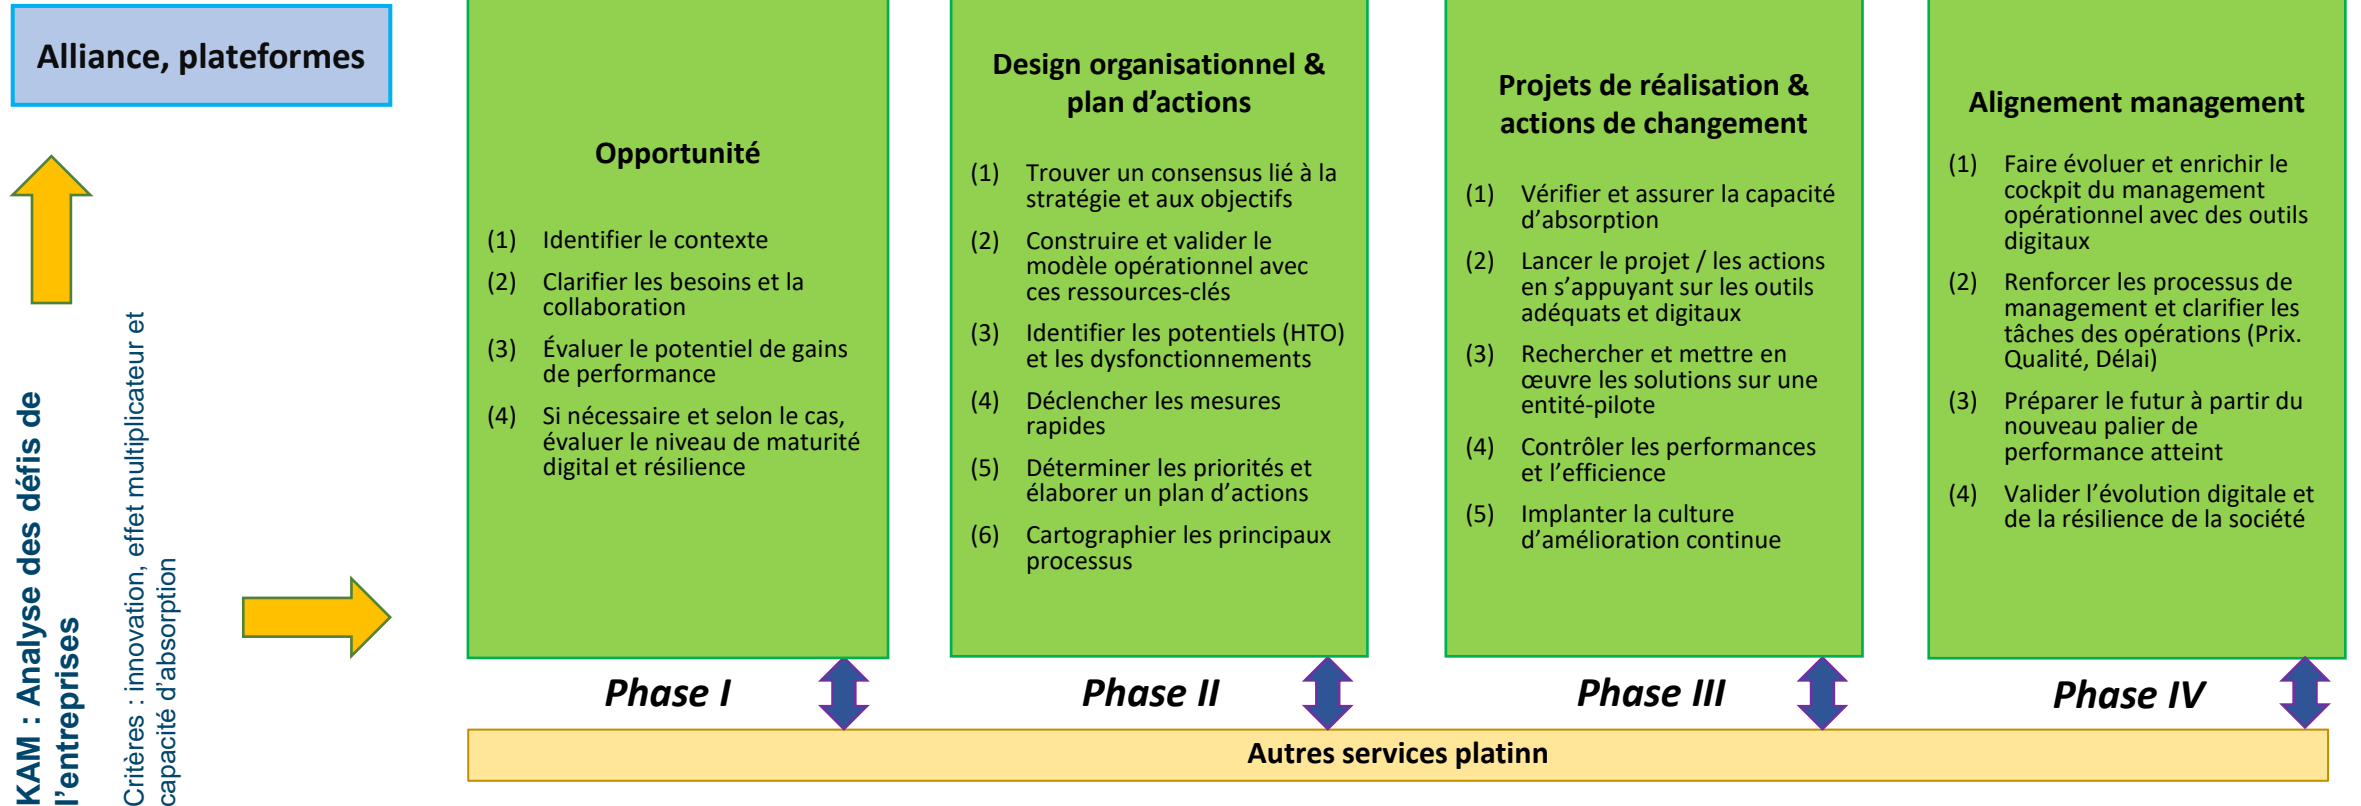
Alliance, plateformes

KAM : Analyse des défis de l'entreprises

Critères : innovation, effet multiplicateur et capacité d'absorption

Opportunité

(1) Identifier le contexte

(2) Clarifier les besoins et la collaboration

(3) Évaluer le potentiel de gains de performance

(4) Si nécessaire et selon le cas, évaluer le niveau de maturité digital et résilience

Phase I

Design organisationnel & plan d'actions

(1) Trouver un consensus lié à la stratégie et aux objectifs

(2) Construire et valider le modèle opérationnel avec ces ressources-clés

(3) Identifier les potentiels (HTO) et les dysfonctionnements

(4) Déclencher les mesures rapides

(5) Déterminer les priorités et élaborer un plan d'actions

(6) Cartographier les principaux processus

Phase II

Projets de réalisation & actions de changement

(1) Vérifier et assurer la capacité d'absorption

(2) Lancer le projet / les actions en s'appuyant sur les outils adéquats et digitaux

(3) Rechercher et mettre en œuvre les solutions sur une entité-pilote

(4) Contrôler les performances et l'efficience

(5) Implanter la culture d'amélioration continue

Phase III

Alignement management

(1) Faire évoluer et enrichir le cockpit du management opérationnel avec des outils digitaux

(2) Renforcer les processus de management et clarifier les tâches des opérations (Prix. Qualité, Délai)

(3) Préparer le futur à partir du nouveau palier de performance atteint

(4) Valider l'évolution digitale et de la résilience de la société

Phase IV

Autres services platinn